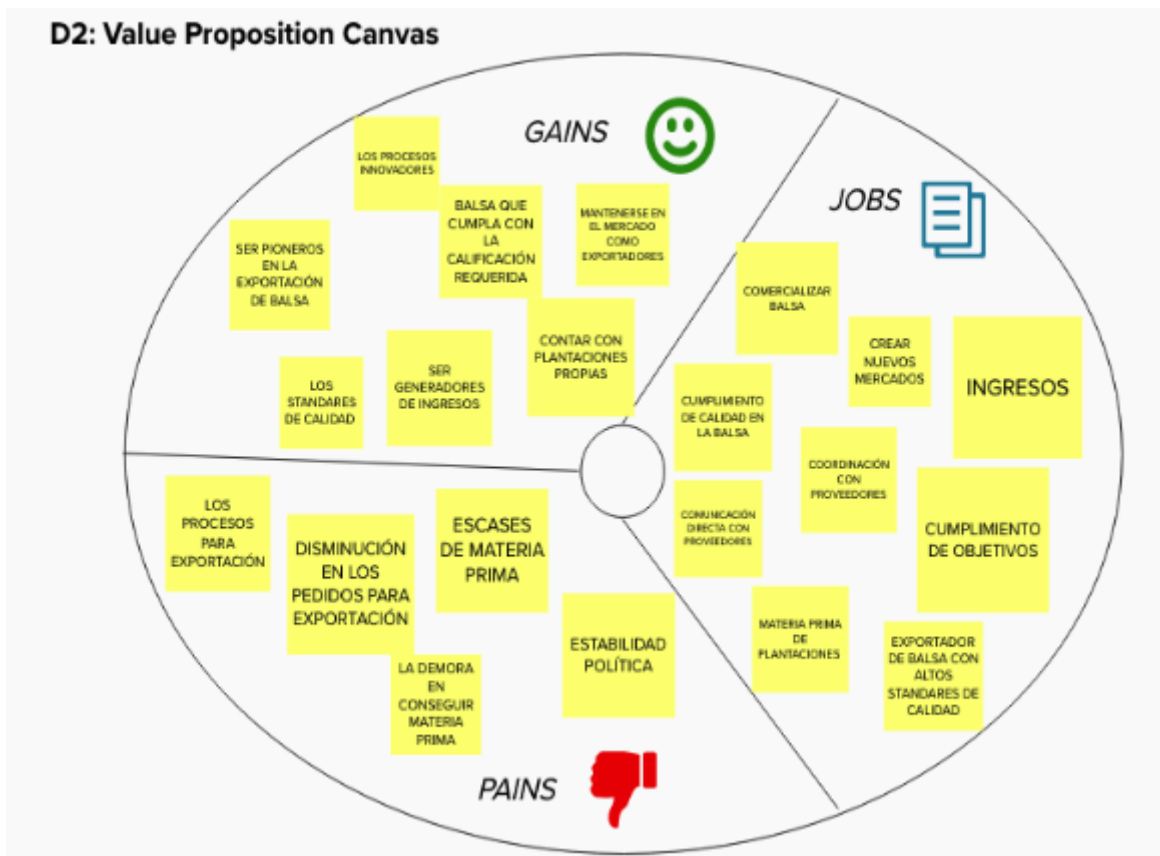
D2: Value Proposition Canvas

GAINS

LOS PROCESOS INNOVADORES

BALSA QUE CUMPLA CON LA CALIFICACIÓN REQUERIDA

MANTENERSE EN EL MERCADO COMO EXPORTADORES

SER PIONEROS EN LA EXPORTACIÓN DE BALSA

CONTAR CON PLANTACIONES PROPIAS

LOS STANDARES DE CALIDAD

SER GENERADORES DE INGRESOS

JOBS

COMERCIALIZAR BALSA

CREAR NUEVOS MERCADOS

INGRESOS

CUMPLIMIENTO DE CALIDAD EN LA BALSA

COORDINACIÓN CON PROVEEDORES

COMUNICACIÓN DIRECTA CON PROVEEDORES

CUMPLIMIENTO DE OBJETIVOS

MATERIA PRIMA DE PLANTACIONES

EXPORTADOR DE BALSA CON ALTOS STANDARES DE CALIDAD

LOS PROCESOS PARA EXPORTACIÓN

DISMINUCIÓN EN LOS PEDIDOS PARA EXPORTACIÓN

ESCASES DE MATERIA PRIMA

ESTABILIDAD POLÍTICA

LA DEMORA EN CONSEGUIR MATERIA PRIMA

PAINS